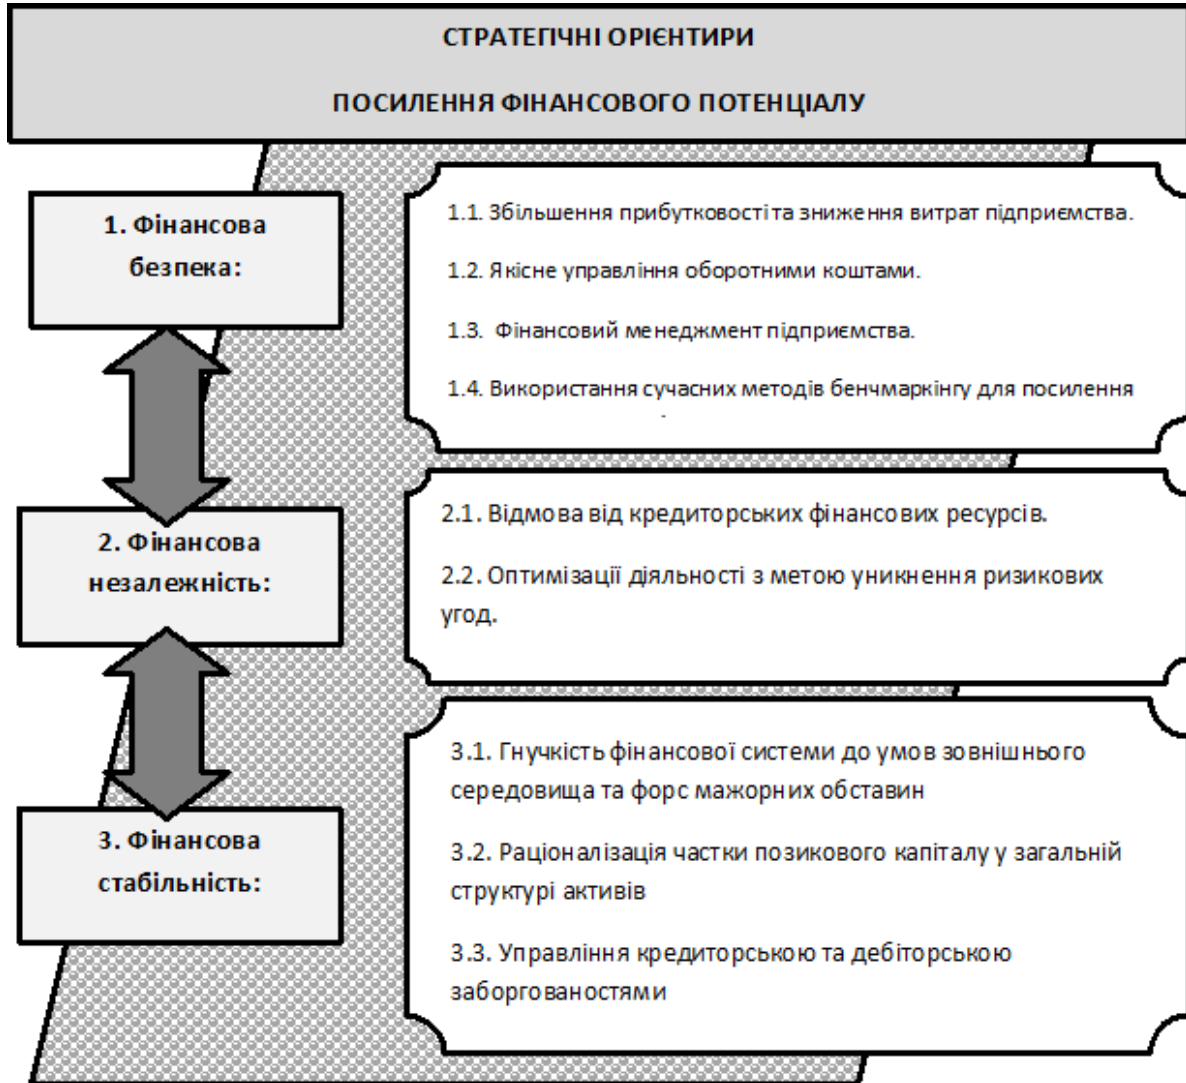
СТРАТЕГІЧНІ ОРІЄНТИРИ

ПОСИЛЕННЯ ФІНАНСОВОГО ПОТЕНЦІАЛУ

1. Фінансова безпека:

1.1. Збільшення прибутковостіта зниження витрат підприємства.

1.2. Якісне управління оборотними коштами.

1.3. Фінансовий менеджмент підприємства.

1.4. Використання сучасних методів бенчмаркінгу для посилення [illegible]

2. Фінансова незалежність:

2.1. Відмова від кредиторських фінансових ресурсів.

2.2. Оптимізації діяльності з метою уникнення ризикових угод.

3. Фінансова стабільність:

3.1. Гнучкість фінансової системи до умов зовнішнього середовища та форс мажорних обставин

3.2. Раціоналізація частки позикового капіталу у загальній структурі активів

3.3. Управління кредиторською та дебіторською заборгованостями